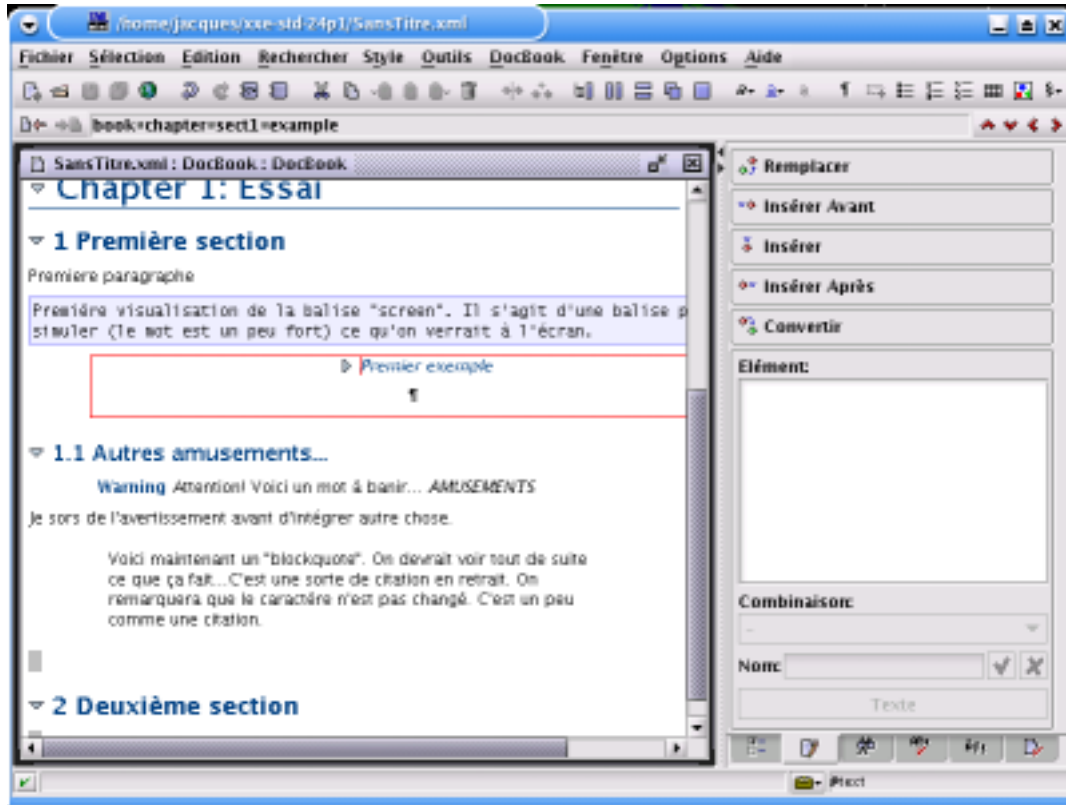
/home/jacques/xxe-std-24p1/SansTitre.xml

Fichier Sélection Edition Rechercher Style Outils DocBook Fenêtre Options Aide

book=chapter=sect1=example

SansTitre.xml : DocBook : DocBook

Chapter 1: Essai

1 Première section

Premiere paragraphe

Première visualisation de la balise "screen". Il s'agit d'une balise p simuler (le mot est un peu fort) ce qu'on verrait à l'écran.

Premier exemple

¶

1.1 Autres amusements...

Warning Attention! Voici un mot à banir... AMUSEMENTS

Je sors de l'avertissement avant d'intégrer autre chose.

Voici maintenant un "blockquote". On devrait voir tout de suite ce que ça fait...C'est une sorte de citation en retrait. On remarquera que le caractère n'est pas changé. C'est un peu comme une citation.

2 Deuxième section

Remplacer

Insérer Avant

Insérer

Insérer Après

Convertir

Elément:

Combinaison:

Nom:

Texte

Pict